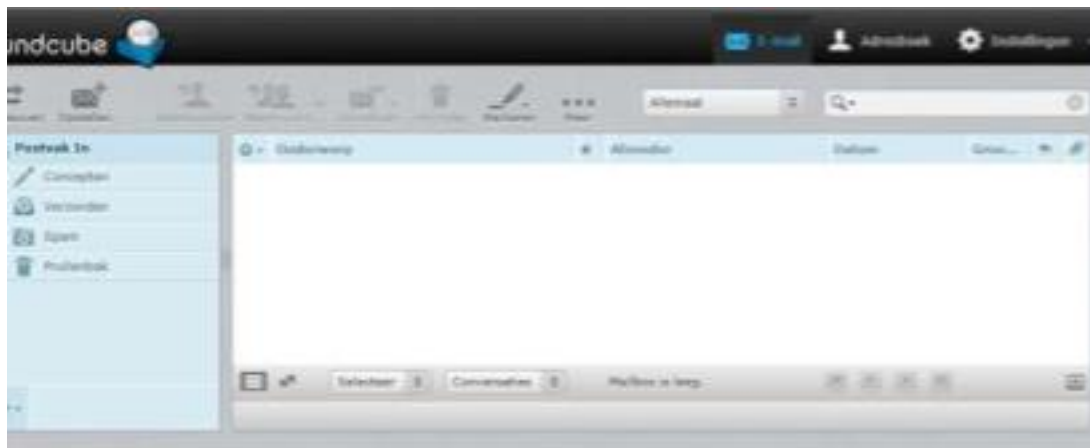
undcube

E-mail
Adresboek
Instellingen

Alles
Opstellen
Markeren
Meer
Alletaal

Postvak In
Concepten
Verzonden
Spam
Prullenbak

Onderwerp
Afzender
Datum
Groot...

Selecteer
Conversaties
Mailbox is leeg